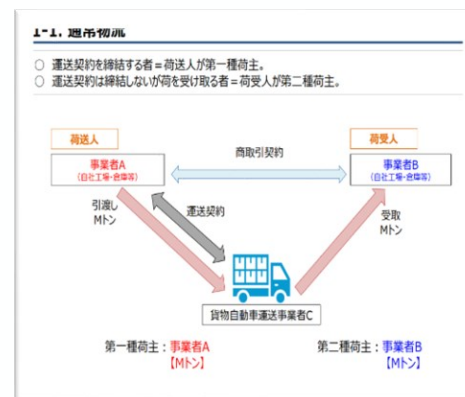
1-1. 通常物流

○ 運送契約を締結する者＝荷送人が第一種荷主。
○ 運送契約は締結しないが荷を受け取る者＝荷受人が第二種荷主。

荷送人
事業者A
（自社工場・倉庫等）

商取引契約

荷受人
事業者B
（自社工場・倉庫等）

引渡し
Mトン

運送契約

受取
Mトン

貨物自動車運送事業者C

第一種荷主：事業者A
【Mトン】

第二種荷主：事業者B
【Mトン】